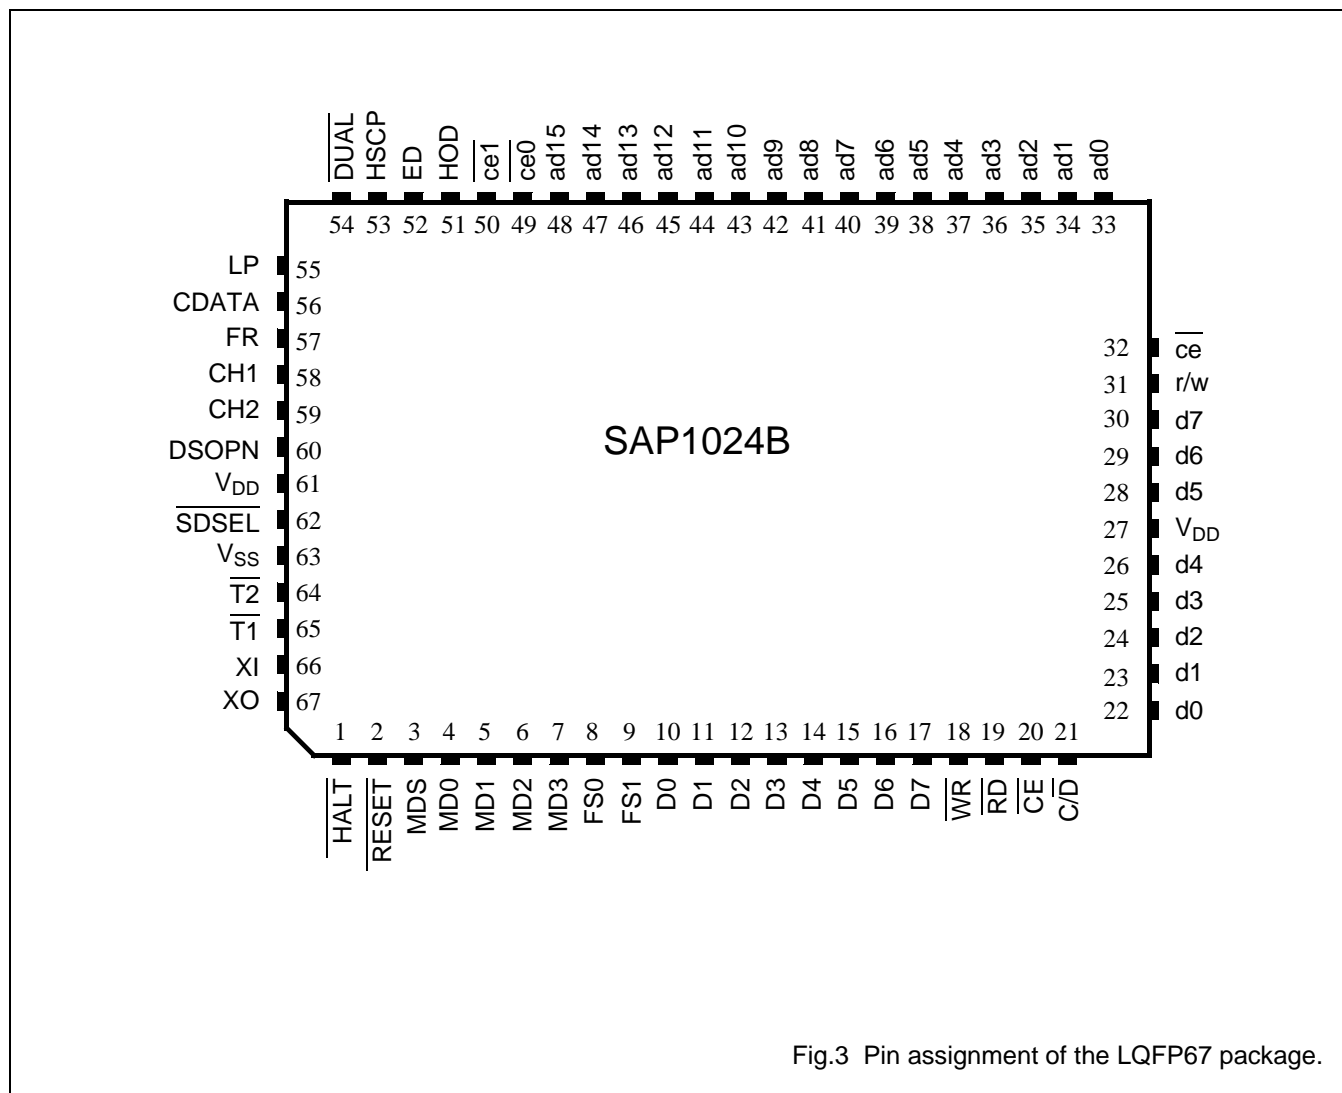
$\overline{DUAL}$ HSCP ED HOD $\overline{ce1}$ $\overline{ce0}$ ad15 ad14 ad13 ad12 ad11 ad10 ad9 ad8 ad7 ad6 ad5 ad4 ad3 ad2 ad1 ad0

54 53 52 51 50 49 48 47 46 45 44 43 42 41 40 39 38 37 36 35 34 33

LP 55
CDATA 56
FR 57
CH1 58
CH2 59
DSOPN 60
$V_{DD}$ 61
$\overline{SDSEL}$ 62
$V_{SS}$ 63
$\overline{T2}$ 64
$\overline{T1}$ 65
XI 66
XO 67

SAP1024B

32 $\overline{ce}$
31 r/w
30 d7
29 d6
28 d5
27 $V_{DD}$
26 d4
25 d3
24 d2
23 d1
22 d0

1 2 3 4 5 6 7 8 9 10 11 12 13 14 15 16 17 18 19 20 21

$\overline{HALT}$ $\overline{RESET}$ MDS MD0 MD1 MD2 MD3 FS0 FS1 D0 D1 D2 D3 D4 D5 D6 D7 $\overline{WR}$ $\overline{RD}$ $\overline{CE}$ C/$\overline{D}$

Fig.3 Pin assignment of the LQFP67 package.